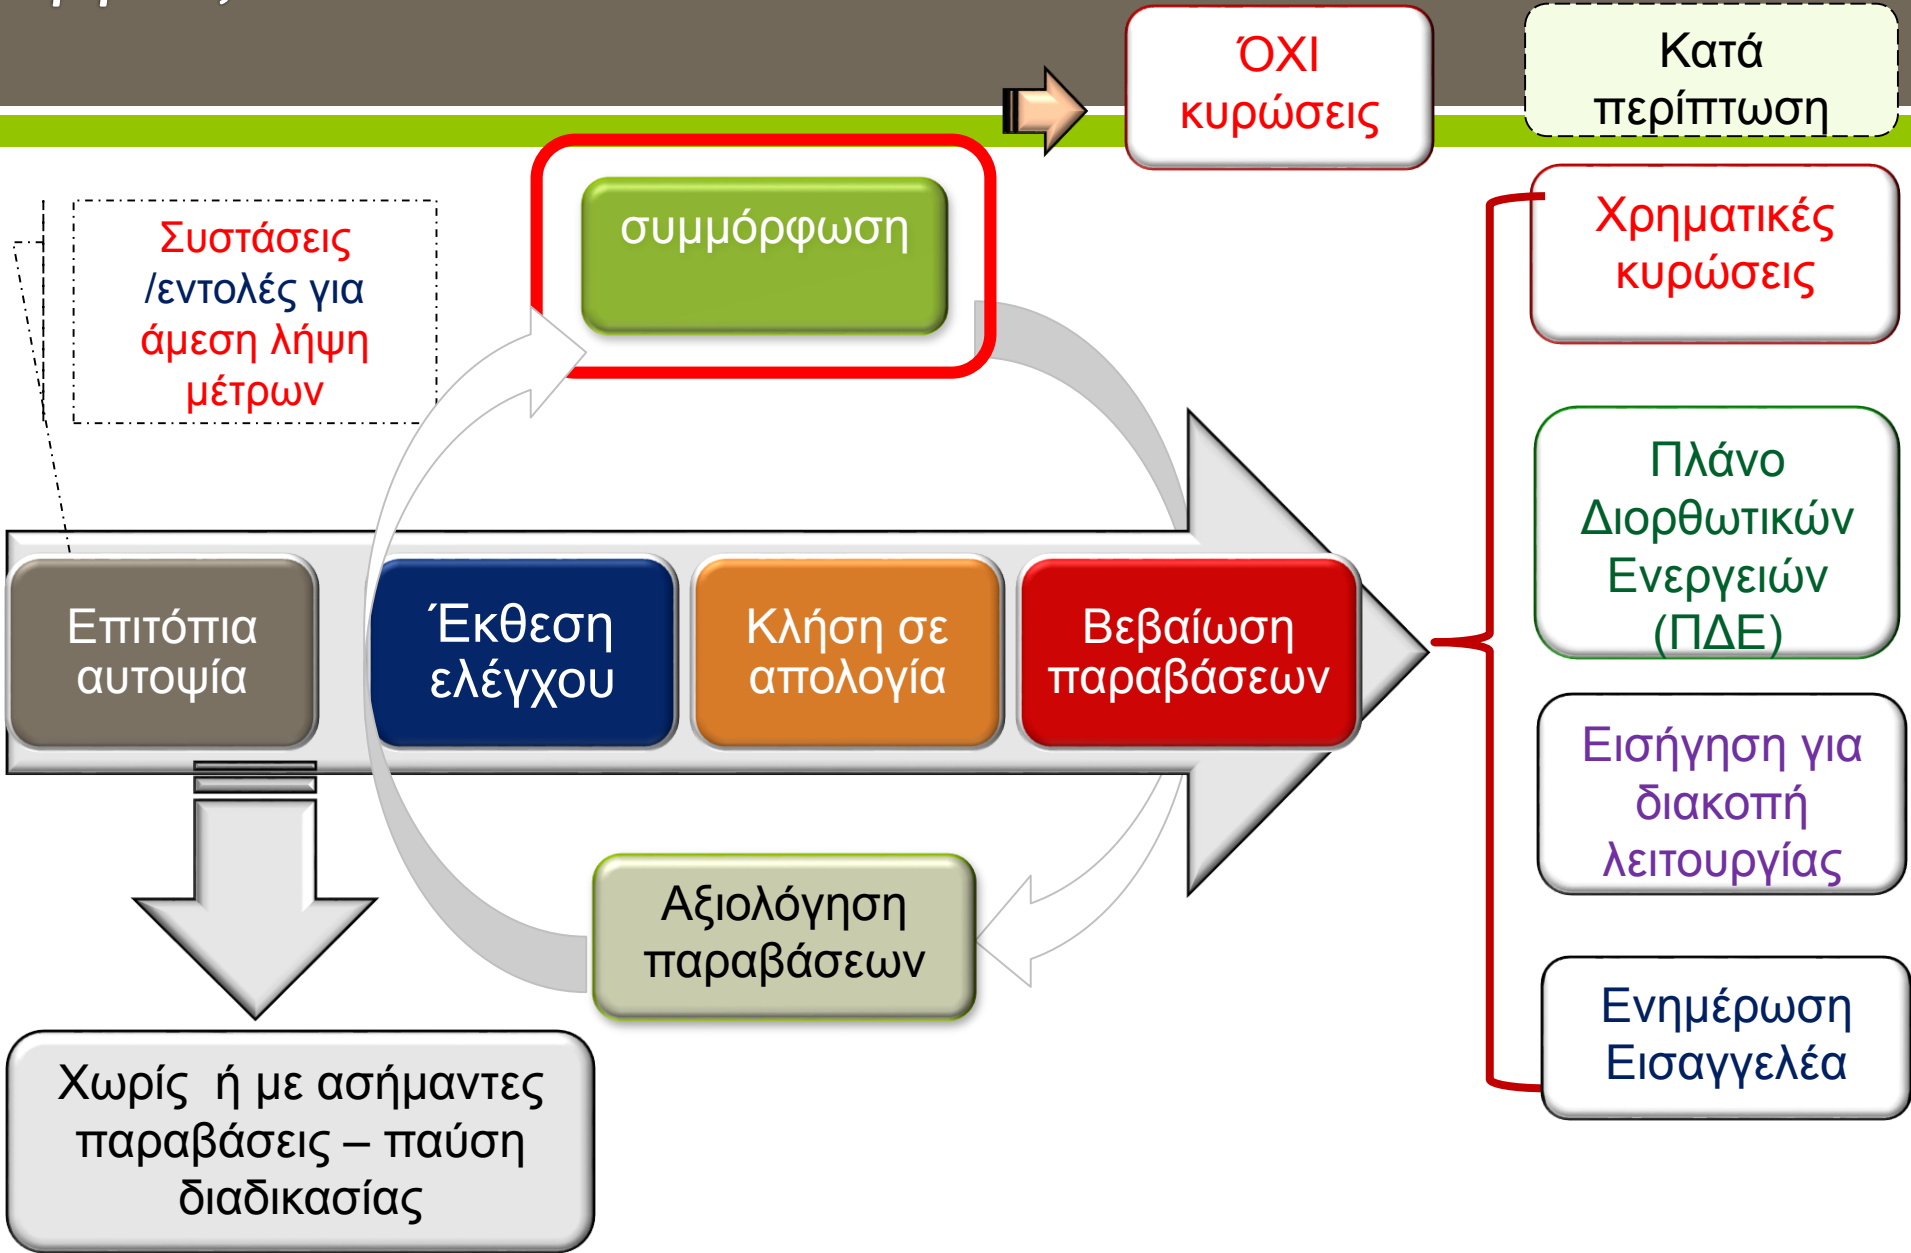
ΌΧΙ κυρώσεις

Κατά περίπτωση

συμμόρφωση

Συστάσεις /εντολές για άμεση λήψη μέτρων

Χρηματικές κυρώσεις

Πλάνο Διορθωτικών Ενεργειών (ΠΔΕ)

Επιτόπια αυτοψία

Έκθεση ελέγχου

Κλήση σε απολογία

Βεβαίωση παραβάσεων

Εισήγηση για διακοπή λειτουργίας

Αξιολόγηση παραβάσεων

Ενημέρωση Εισαγγελέα

Χωρίς ή με ασήμαντες παραβάσεις – παύση διαδικασίας